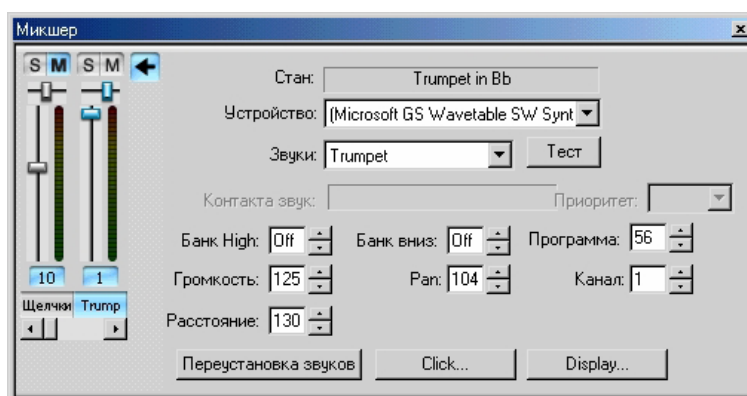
Микшер

S M S M

10 1

Щелчки Trump

Стан: Trumpet in Bb

Устройство: (Microsoft GS Wavetable SW Synt

Звуки: Trumpet

Тест

Контакта звук:

Приоритет:

Банк High: Off

Банк вниз: Off

Программа: 56

Громкость: 125

Pan: 104

Канал: 1

Расстояние: 130

Переустановка звуков

Click...

Display...